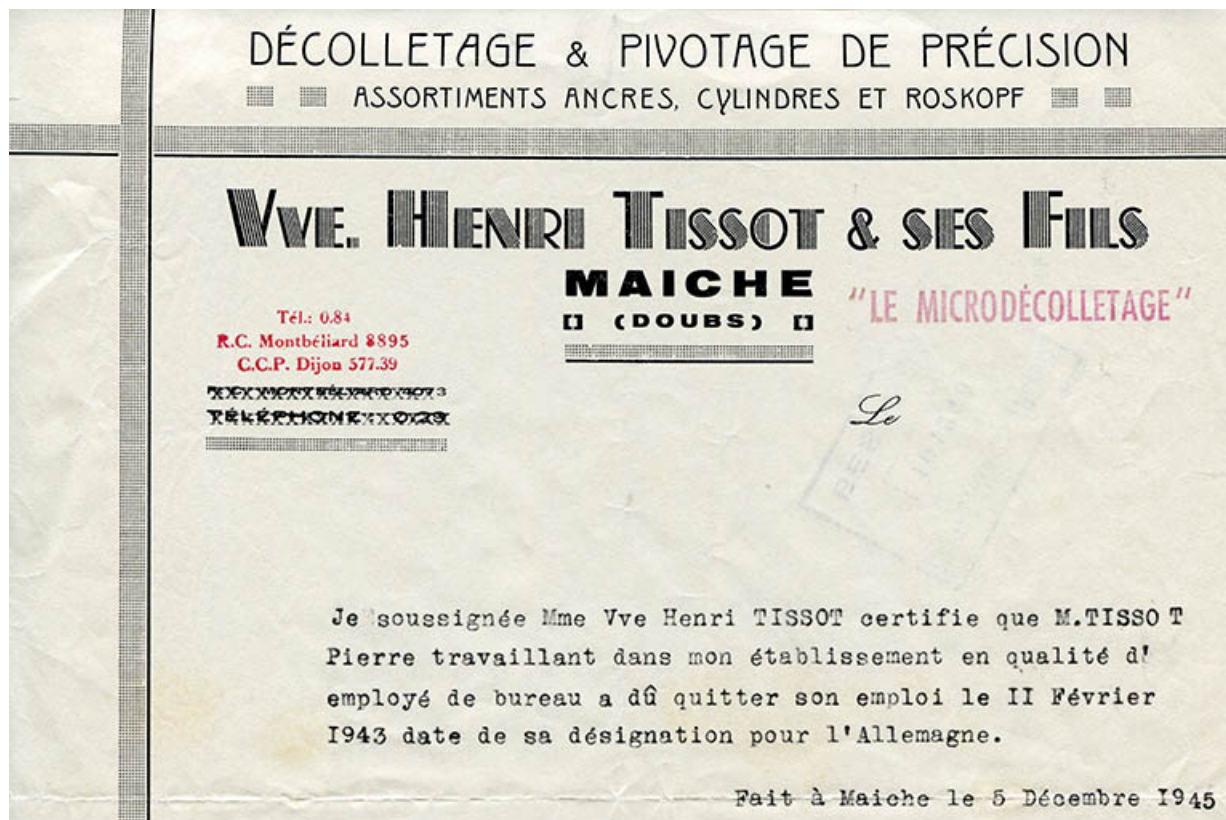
DÉCOLLETAGE & PIVOTAGE DE PRÉCISION

ASSORTIMENTS ANCRES, CYLINDRES ET ROSKOPF

VVE. HENRI TISSOT & SES FILS

MAICHE
(DOUBS)

"LE MICRODÉCOLLETAGE"

Tél.: 0.84
R.C. Montbéliard 8895
C.C.P. Dijon 577.39

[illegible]
TÉLÉPHONE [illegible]

Le

Je soussignée Mme Vve Henri TISSOT certifie que M.TISSOT Pierre travaillant dans mon établissement en qualité d' employé de bureau a dû quitter son emploi le II Février I943 date de sa désignation pour l'Allemagne.

Fait à Maiche le 5 Décembre I945